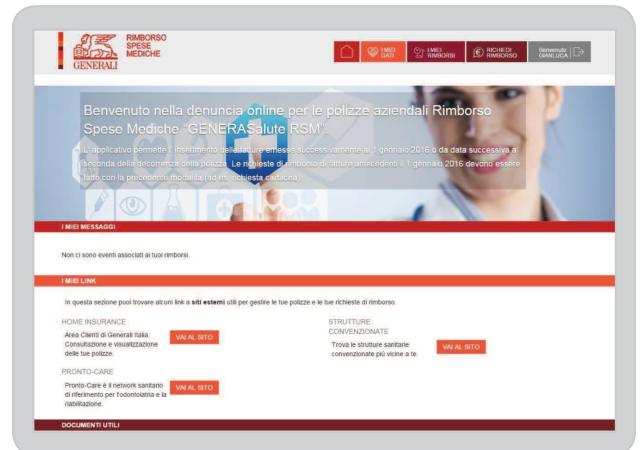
RIMBORSO SPESE MEDICHE

GENERALI

I MIEI DATI

I MIEI RIMBORSI

RICHIEDI RIMBORSO

Benvenuto GIANLUCA

Benvenuto nella denuncia online per le polizze aziendali Rimborso Spese Mediche "GENERASalute RSM".

L'applicativo permette l'inserimento delle fatture emesse successivamente al 1 gennaio 2016 o da data successiva a seconda della decorrenza della polizza. Le richieste di rimborso di fatture antecedenti il 1 gennaio 2016 devono essere fatte con la precedente modalità (ad es. richiesta cartacea).

I MIEI MESSAGGI

Non ci sono eventi associati ai tuoi rimborsi.

I MIEI LINK

In questa sezione puoi trovare alcuni link a siti esterni utili per gestire le tue polizze e le tue richieste di rimborso.

HOME INSURANCE

Area Clienti di Generali Italia. Consultazione e visualizzazione delle tue polizze.

VAI AL SITO

STRUTTURE CONVENZIONATE

Trova le strutture sanitarie convenzionate più vicine a te.

VAI AL SITO

PRONTO-CARE

Pronto-Care è il network sanitario di riferimento per l'odontoiatria e la riabilitazione.

VAI AL SITO

DOCUMENTI UTILI